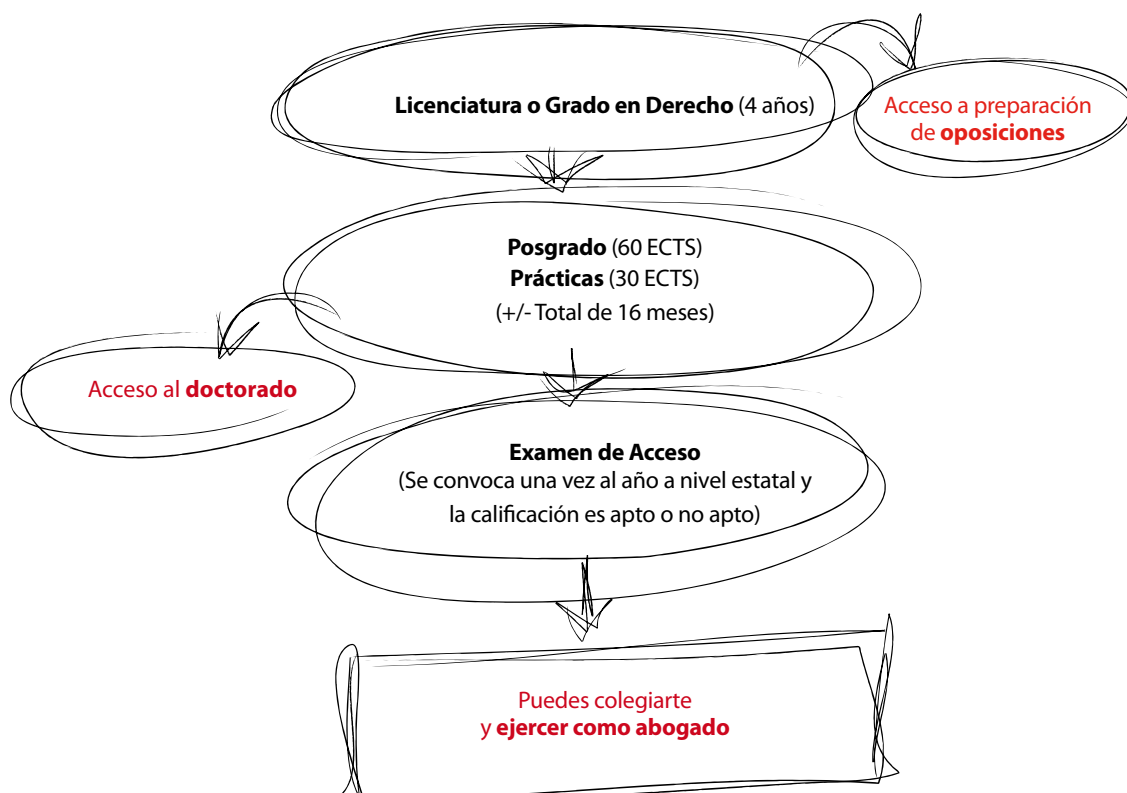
**Licenciatura o Grado en Derecho** (4 años)

Acceso a preparación de **oposiciones**

**Posgrado** (60 ECTS)
**Prácticas** (30 ECTS)
(+/- Total de 16 meses)

Acceso al **doctorado**

**Examen de Acceso**
(Se convoca una vez al año a nivel estatal y la calificación es apto o no apto)

Puedes colegiarte
y **ejercer como abogado**